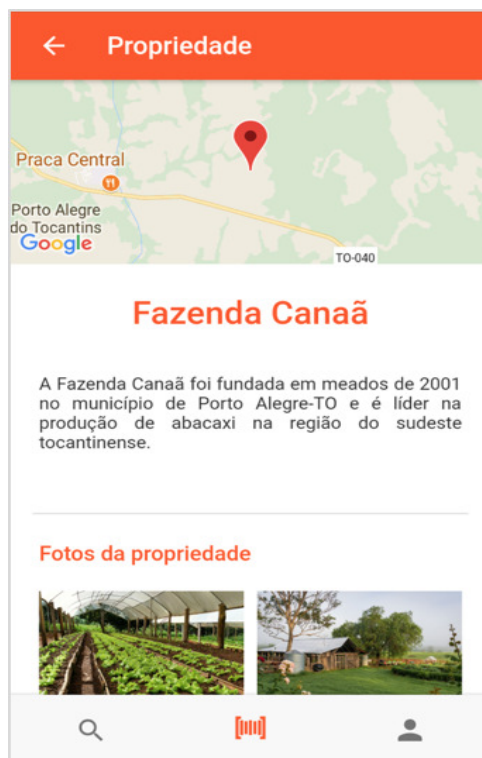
Propriedade

Praca Central
Porto Alegre do Tocantins
Google
TO-040

Fazenda Canaã

A Fazenda Canaã foi fundada em meados de 2001 no município de Porto Alegre-TO e é líder na produção de abacaxi na região do sudeste tocantinense.

Fotos da propriedade